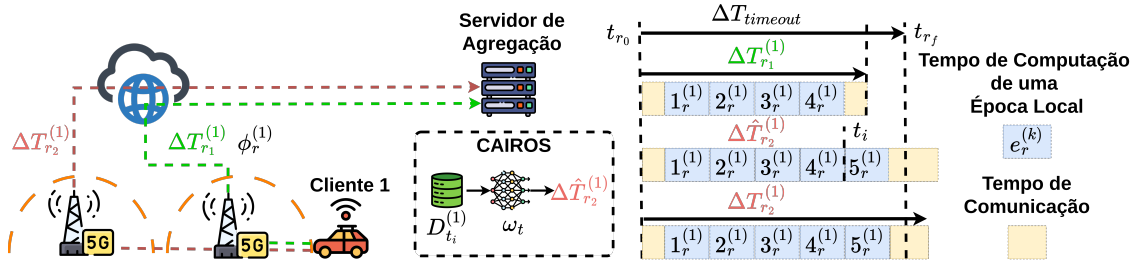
Servidor de Agregação

$\Delta T_{r_2}^{(1)}$

$\Delta T_{r_1}^{(1)}$ $\phi_r^{(1)}$

5G

5G

Cliente 1

CAIROS

$D_{t_i}^{(1)}$ $\omega_t$ $\Delta \hat{T}_{r_2}^{(1)}$

$t_{r_0}$ $\Delta T_{timeout}$ $t_{r_f}$

$\Delta T_{r_1}^{(1)}$

$1_r^{(1)}$ $2_r^{(1)}$ $3_r^{(1)}$ $4_r^{(1)}$

$\Delta \hat{T}_{r_2}^{(1)}$ $t_i$

$1_r^{(1)}$ $2_r^{(1)}$ $3_r^{(1)}$ $4_r^{(1)}$ $5_r^{(1)}$

$\Delta T_{r_2}^{(1)}$

$1_r^{(1)}$ $2_r^{(1)}$ $3_r^{(1)}$ $4_r^{(1)}$ $5_r^{(1)}$

Tempo de Computação de uma Época Local

$e_r^{(k)}$

Tempo de Comunicação